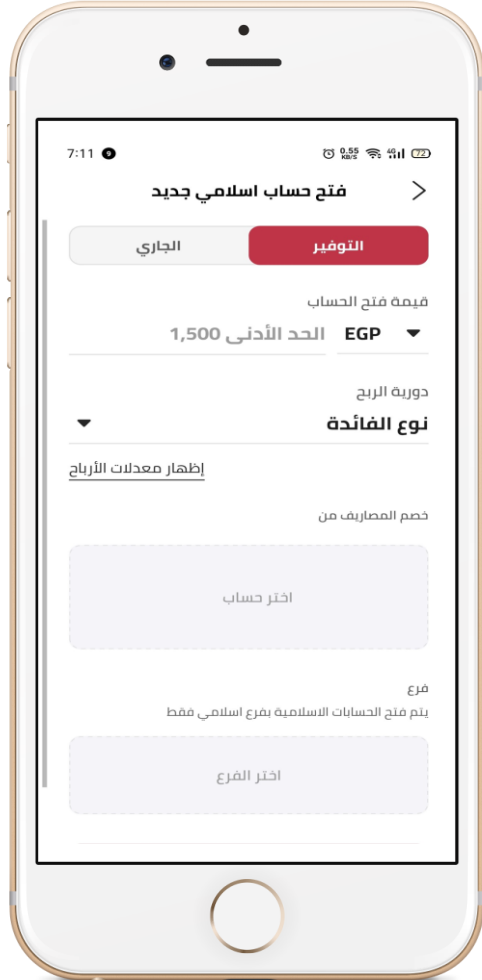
7:11 9

0.55 KB/S 4G 72

فتح حساب اسلامي جديد

التوفير

الجاري

قيمة فتح الحساب

EGP

الحد الأدنى 1,500

دورية الربح

نوع الفائدة

إظهار معدلات الأرباح

خصم المصاريف من

اختر حساب

فرع

يتم فتح الحسابات الاسلامية بفرع اسلامي فقط

اختر الفرع